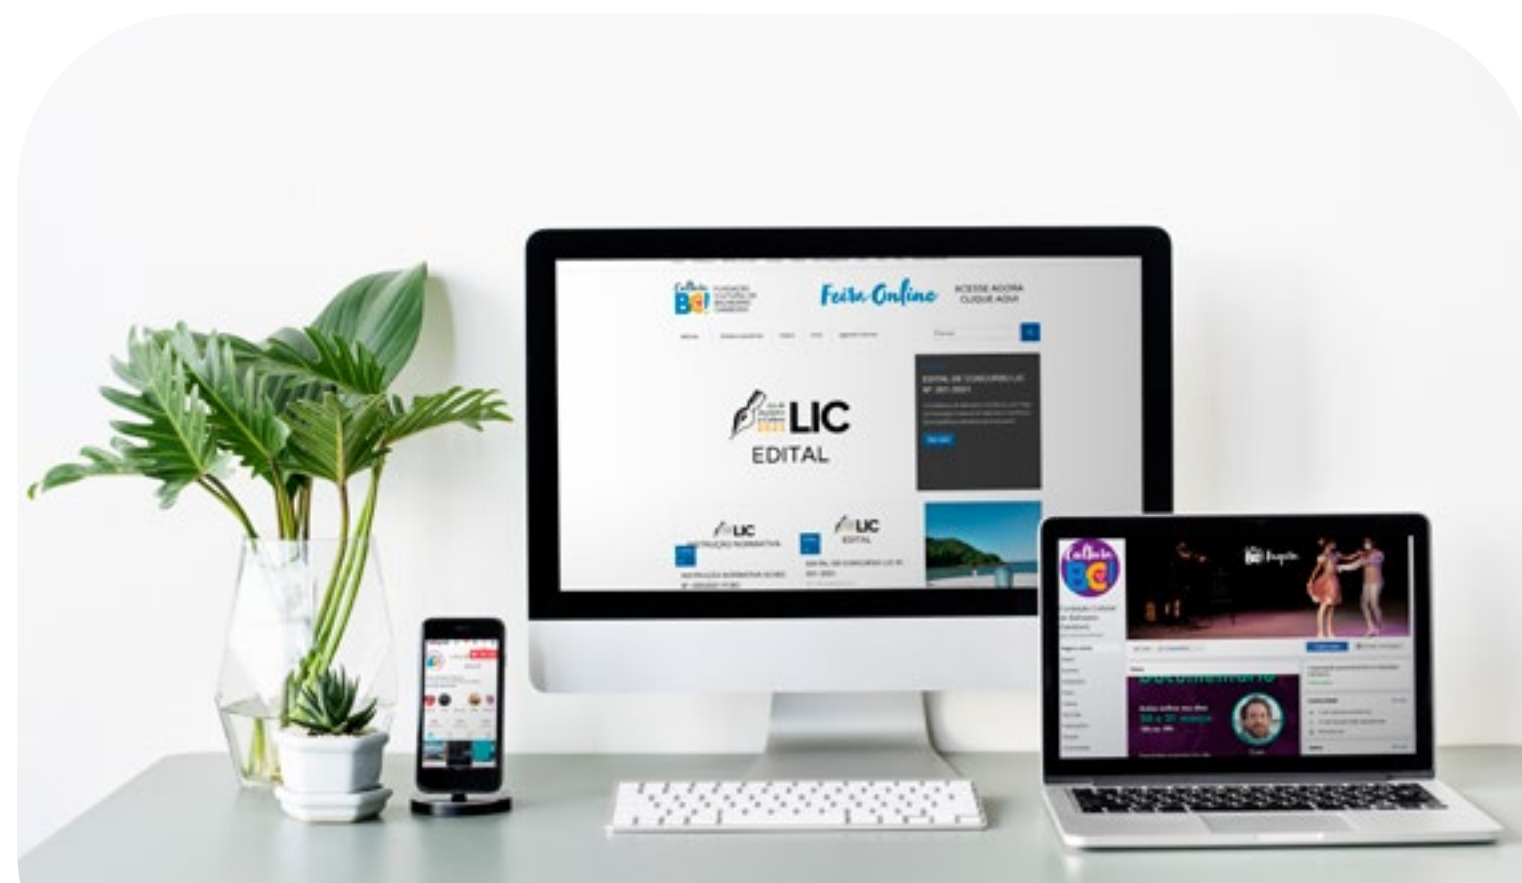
Cultura BC!

Feira Online

ACESSE AGORA
CLIQUE AQUI

LIC
2021
EDITAL

EDITAL DE CONCURSO LIC Nº 001/2021

LIC
INSTRUÇÃO NORMATIVA

LIC
EDITAL

Cultura BC!

BC Arquivo

Fundação Cultural de Balneário Camboriú

Documentário

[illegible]